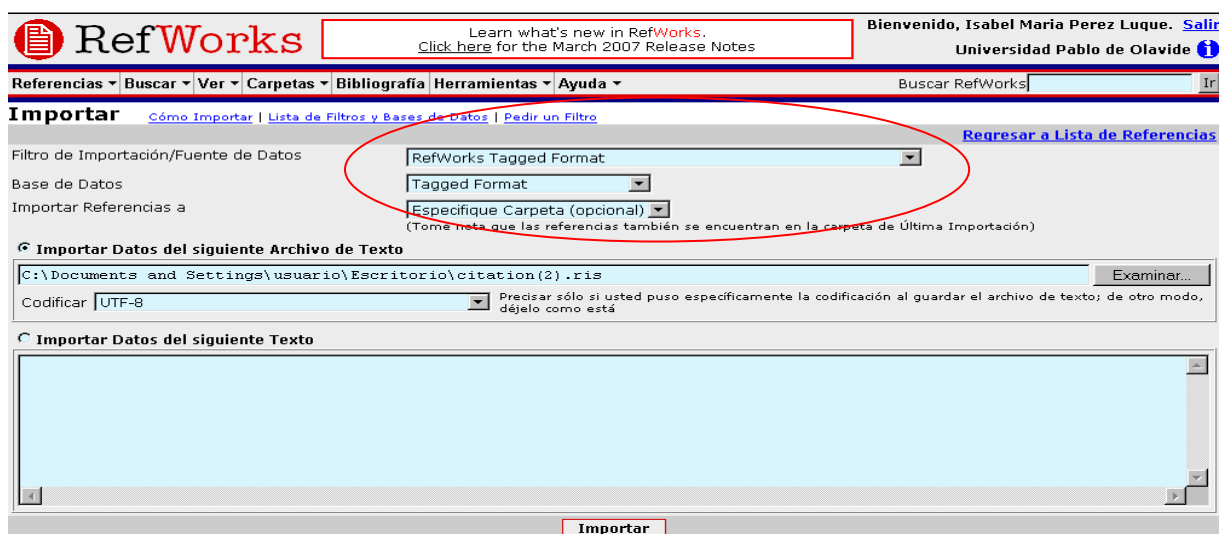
RefWorks

Learn what's new in RefWorks.
Click here for the March 2007 Release Notes

Bienvenido, Isabel Maria Perez Luque. Salir
Universidad Pablo de Olavide

Referencias ▾ Buscar ▾ Ver ▾ Carpetas ▾ Bibliografía Herramientas ▾ Ayuda ▾

Buscar RefWorks Ir

Importar Cómo Importar | Lista de Filtros y Bases de Datos | Pedir un Filtro

Regresar a Lista de Referencias

Filtro de Importación/Fuente de Datos RefWorks Tagged Format

Base de Datos Tagged Format

Importar Referencias a Especifique Carpeta (opcional)
(Tome nota que las referencias también se encuentran en la carpeta de Última Importación)

Importar Datos del siguiente Archivo de Texto

C:\Documents and Settings\usuario\Escritorio\citation(2).ris Examinar...

Codificar UTF-8 Precisar sólo si usted puso específicamente la codificación al guardar el archivo de texto; de otro modo, déjelo como está

Importar Datos del siguiente Texto

Importar